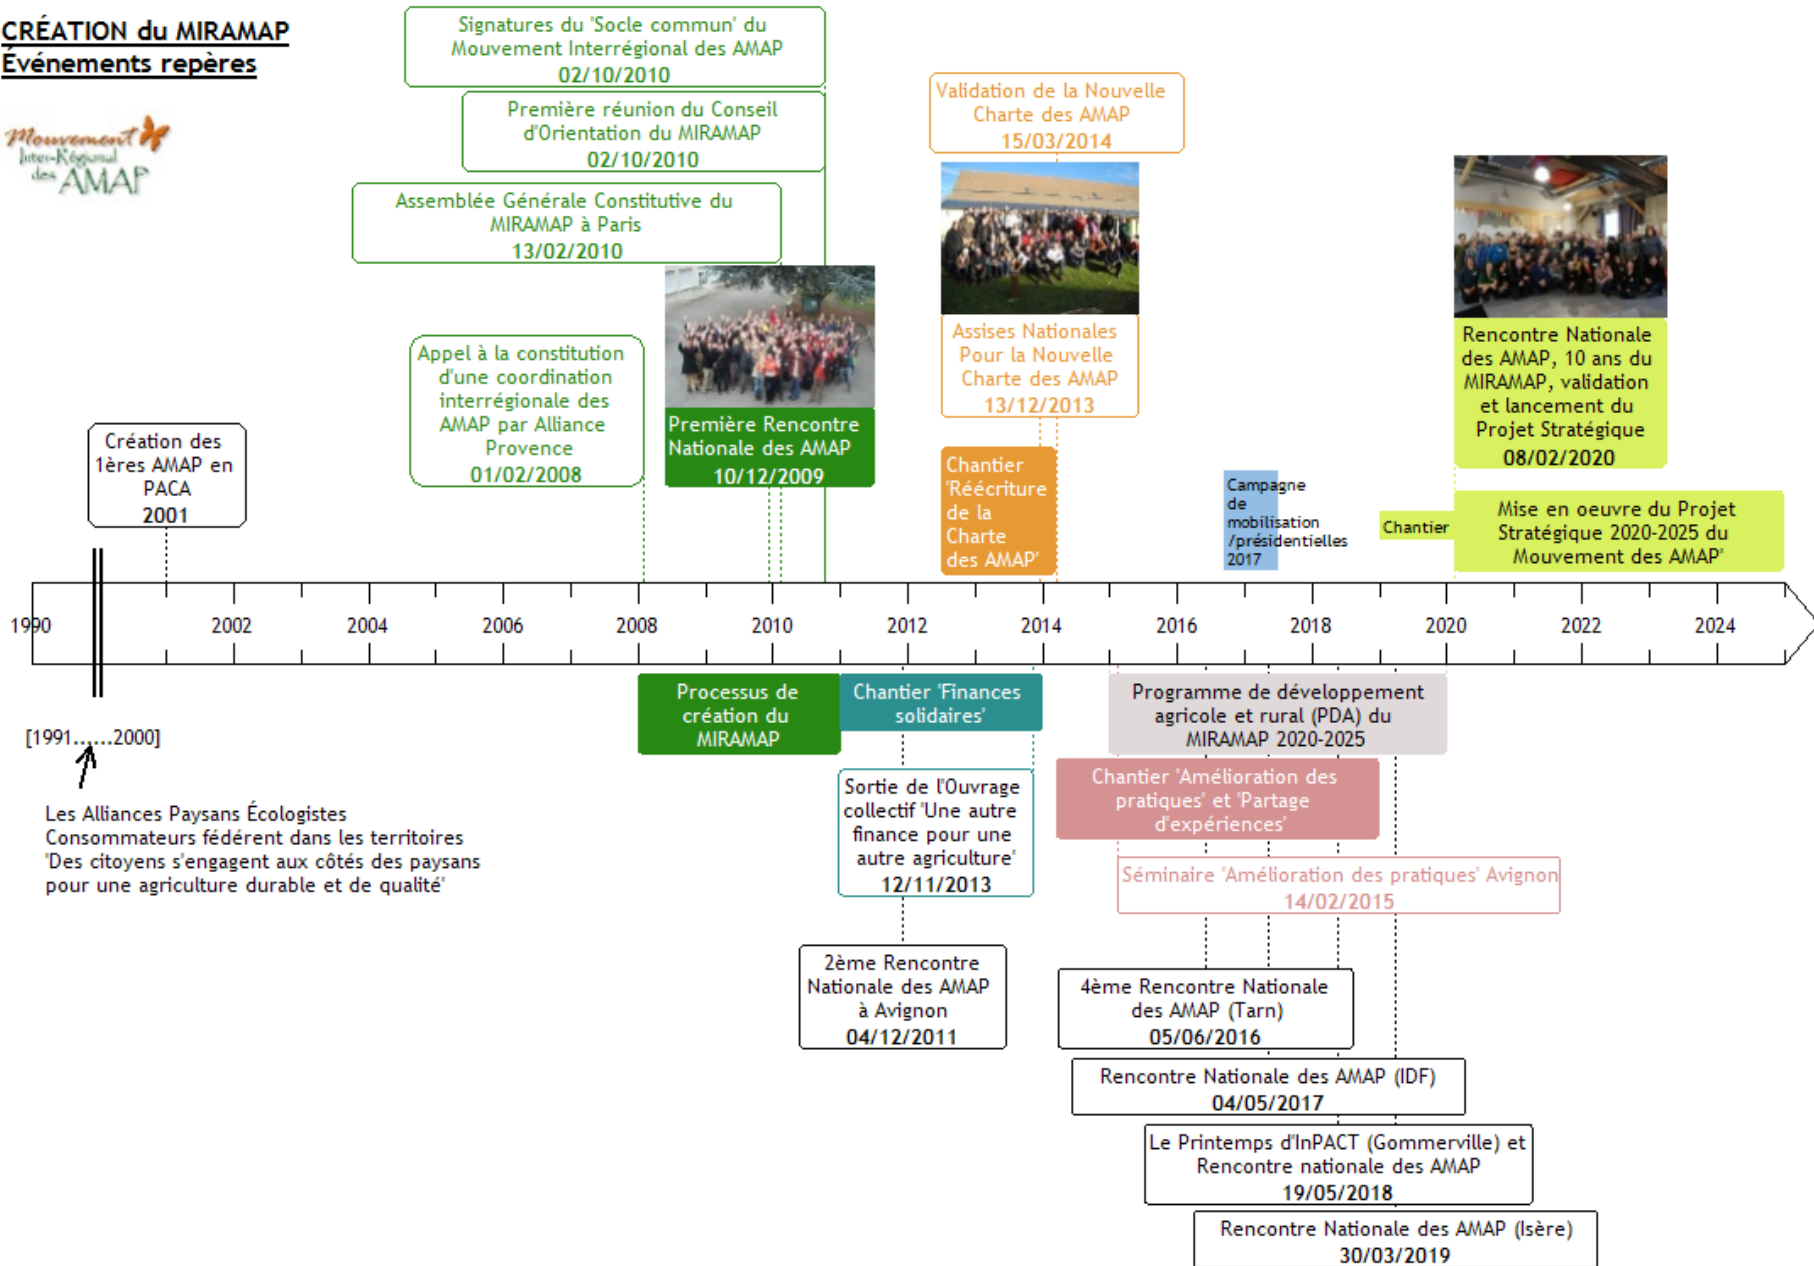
CRÉATION du MIRAMAP
Événements repères

Mouvement Inter-Régional des AMAP

Signatures du 'Socle commun' du Mouvement Interrégional des AMAP
02/10/2010

Première réunion du Conseil d'Orientation du MIRAMAP
02/10/2010

Assemblée Générale Constitutive du MIRAMAP à Paris
13/02/2010

Validation de la Nouvelle Charte des AMAP
15/03/2014

Assises Nationales Pour la Nouvelle Charte des AMAP
13/12/2013

Rencontre Nationale des AMAP, 10 ans du MIRAMAP, validation et lancement du Projet Stratégique
08/02/2020

Appel à la constitution d'une coordination interrégionale des AMAP par Alliance Provence
01/02/2008

Première Rencontre Nationale des AMAP
10/12/2009

Création des 1ères AMAP en PACA
2001

Chantier 'Réécriture de la Charte des AMAP'

Campagne de mobilisation /présidentielles 2017

Chantier

Mise en oeuvre du Projet Stratégique 2020-2025 du Mouvement des AMAP'

1990 2002 2004 2006 2008 2010 2012 2014 2016 2018 2020 2022 2024

Processus de création du MIRAMAP

Chantier 'Finances solidaires'

Programme de développement agricole et rural (PDA) du MIRAMAP 2020-2025

[1991......2000]

Chantier 'Amélioration des pratiques' et 'Partage d'expériences'

Les Alliances Paysans Écologistes Consommateurs fédérent dans les territoires 'Des citoyens s'engagent aux côtés des paysans pour une agriculture durable et de qualité'

Sortie de l'Ouvrage collectif 'Une autre finance pour une autre agriculture'
12/11/2013

Séminaire 'Amélioration des pratiques' Avignon
14/02/2015

2ème Rencontre Nationale des AMAP à Avignon
04/12/2011

4ème Rencontre Nationale des AMAP (Tarn)
05/06/2016

Rencontre Nationale des AMAP (IDF)
04/05/2017

Le Printemps d'InPACT (Gommerville) et Rencontre nationale des AMAP
19/05/2018

Rencontre Nationale des AMAP (Isère)
30/03/2019